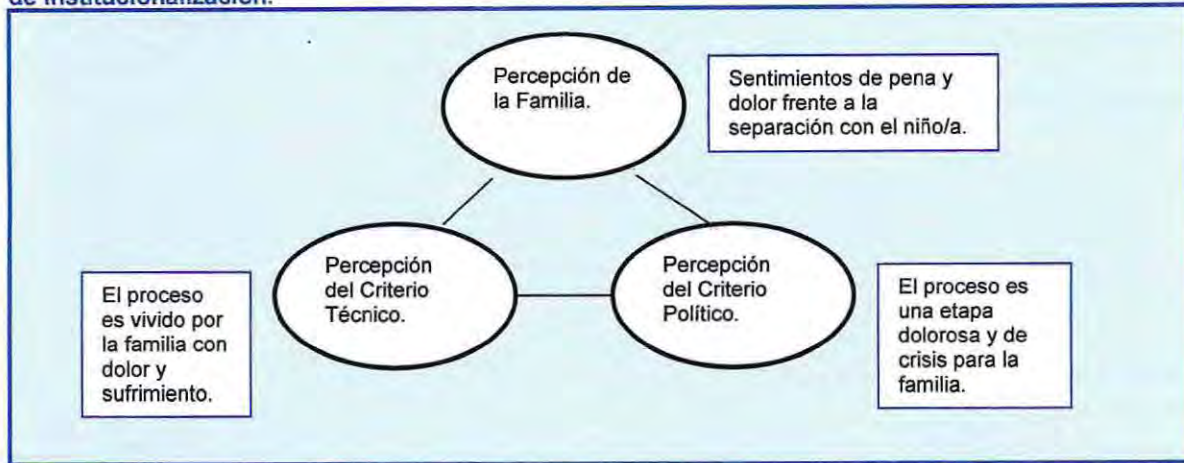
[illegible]

Percepción de la Familia.

Sentimientos de pena y dolor frente a la separación con el niño/a.

El proceso es vivido por la familia con dolor y sufrimiento.

Percepción del Criterio Técnico.

Percepción del Criterio Político.

El proceso es una etapa dolorosa y de crisis para la familia.